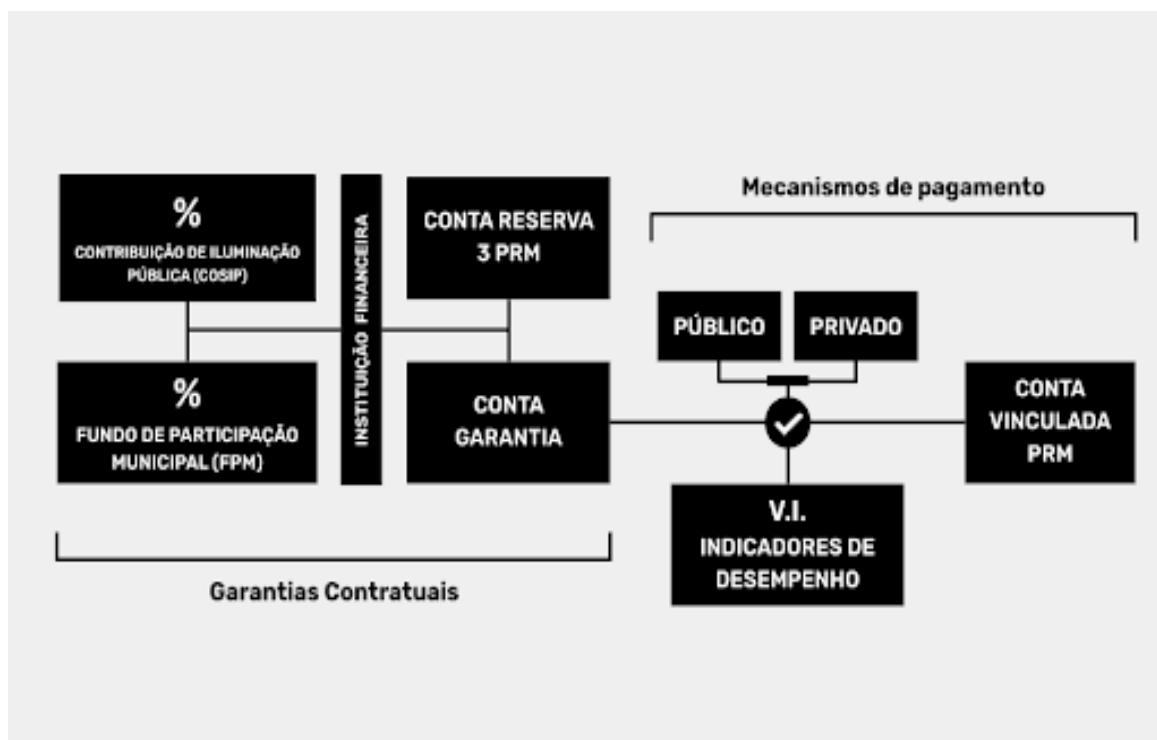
%
CONTRIBUIÇÃO DE ILUMINAÇÃO PÚBLICA (COSIP)

%
FUNDO DE PARTICIPAÇÃO MUNICIPAL (FPM)

INSTITUIÇÃO FINANCEIRA

CONTA RESERVA 3 PRM

CONTA GARANTIA

Garantias Contratuais

Mecanismos de pagamento

PÚBLICO

PRIVADO

CONTA VINCULADA PRM

V.I. INDICADORES DE DESEMPENHO